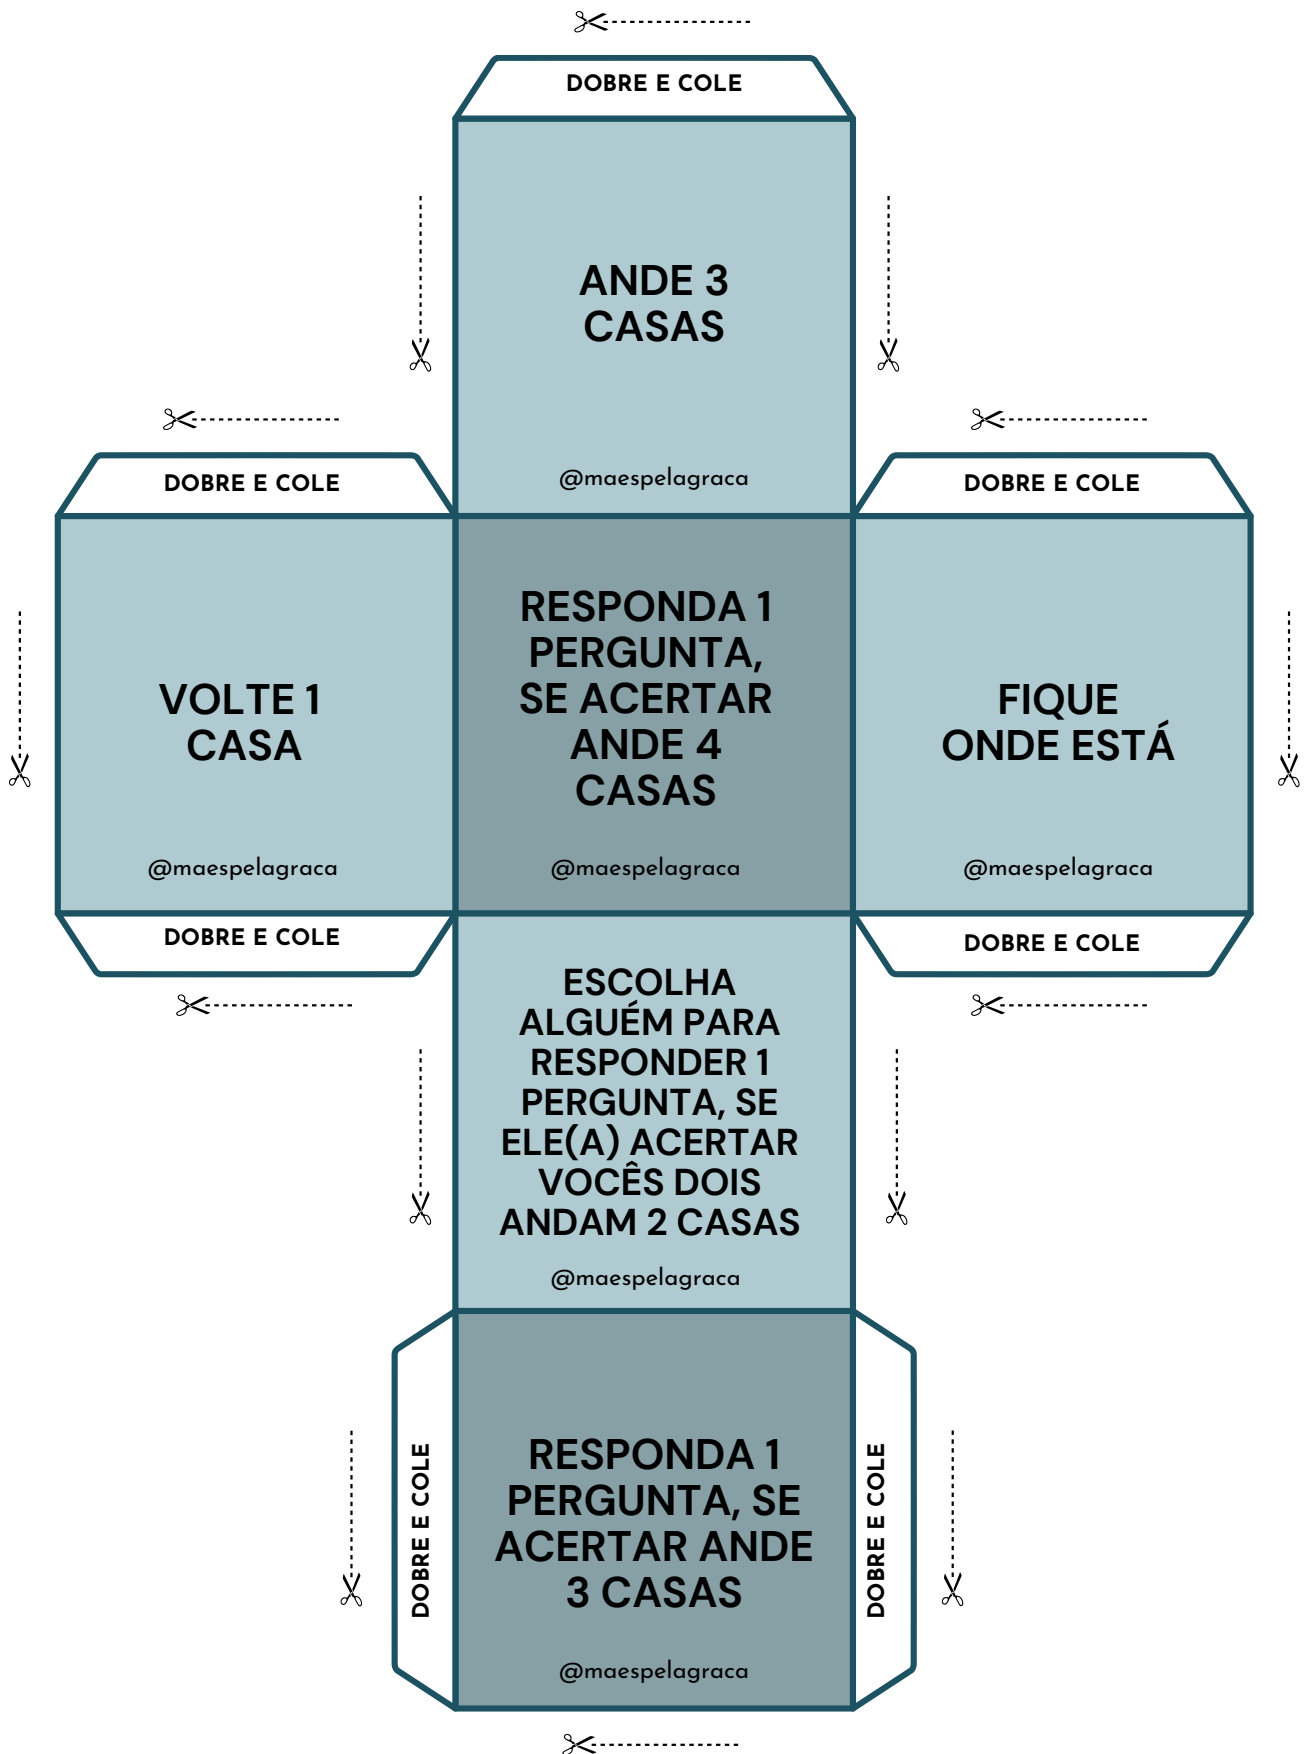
DOBRE E COLE

ANDE 3 CASAS

@maespelagraca

DOBRE E COLE

DOBRE E COLE

VOLTE 1 CASA

@maespelagraca

RESPONDA 1 PERGUNTA, SE ACERTAR ANDE 4 CASAS

@maespelagraca

FIQUE ONDE ESTÁ

@maespelagraca

DOBRE E COLE

DOBRE E COLE

ESCOLHA ALGUÉM PARA RESPONDER 1 PERGUNTA, SE ELE(A) ACERTAR VOCÊS DOIS ANDAM 2 CASAS

@maespelagraca

DOBRE E COLE

RESPONDA 1 PERGUNTA, SE ACERTAR ANDE 3 CASAS

@maespelagraca

DOBRE E COLE